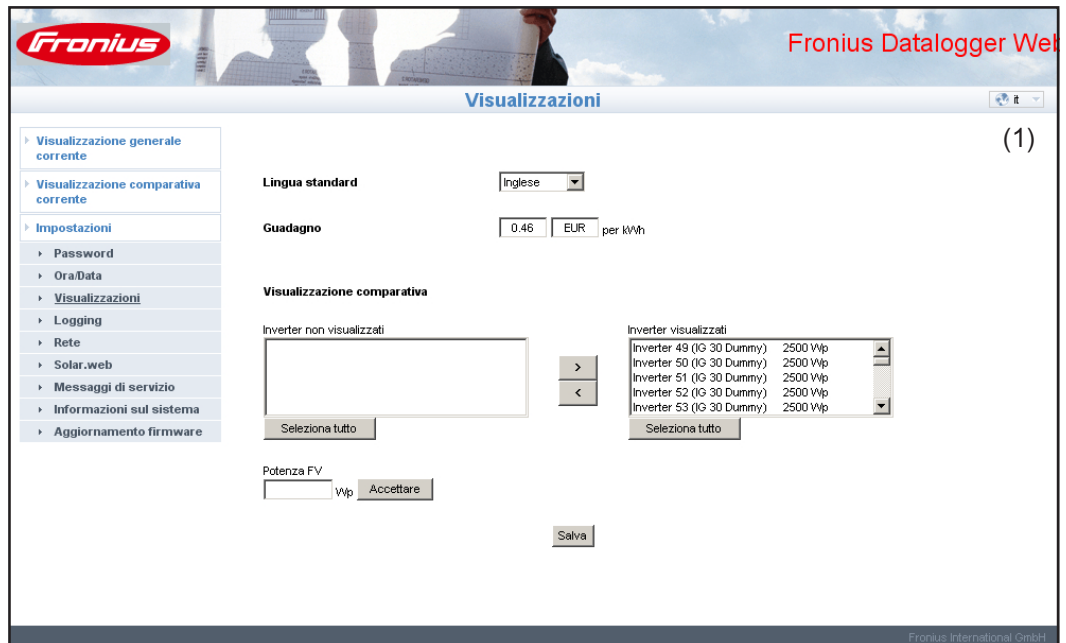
Fronius

Fronius Datalogger Web

Visualizzazioni

it

(1)

Visualizzazione generale corrente

Visualizzazione comparativa corrente

Impostazioni

Password

Ora/Data

Visualizzazioni

Logging

Rete

Solar.web

Messaggi di servizio

Informazioni sul sistema

Aggiornamento firmware

Lingua standard Inglese

Guadagno 0.46 EUR per kWh

Visualizzazione comparativa

Inverter non visualizzati

Inverter visualizzati

Inverter 49 (IG 30 Dummy) 2500 Wp
Inverter 50 (IG 30 Dummy) 2500 Wp
Inverter 51 (IG 30 Dummy) 2500 Wp
Inverter 52 (IG 30 Dummy) 2500 Wp
Inverter 53 (IG 30 Dummy) 2500 Wp

>

<

Seleziona tutto

Seleziona tutto

Potenza FV

Wp Accettare

Salva

Fronius International GmbH